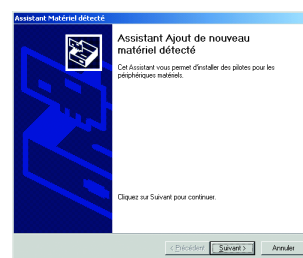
Assistant Matériel détecté

Assistant Ajout de nouveau matériel détecté

Cet Assistant vous permet d'installer des pilotes pour les périphériques matériels.

Cliquez sur Suivant pour continuer.

< Précédent | Suivant > | Annuler